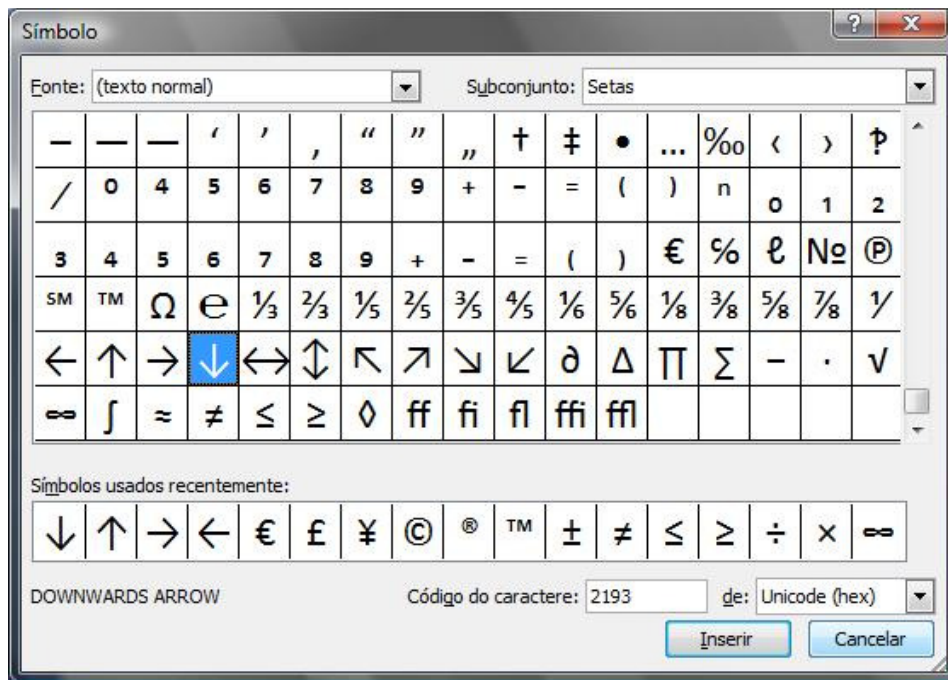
Símbolo

?

X

Fonte: (texto normal)

Subconjunto: Setas

| – | — | — | ‘ | ’ | ‚ | “ | ” | „ | † | ‡ | • | … | ‰ | ‹ | › | ‽ |
|---|---|---|---|---|---|---|---|---|---|---|---|---|---|---|---|---|
| ⁄ | $^0$ | $^4$ | $^5$ | $^6$ | $^7$ | $^8$ | $^9$ | $^+$ | $^-$ | $^=$ | $^($ | $^)$ | $^n$ | $_0$ | $_1$ | $_2$ |
| $_3$ | $_4$ | $_5$ | $_6$ | $_7$ | $_8$ | $_9$ | $_+$ | $_-$ | $_=$ | $_($ | $_)$ | € | ℅ | ℓ | № | ℗ |
| ℠ | ™ | Ω | ℮ | ⅓ | ⅔ | ⅕ | ⅖ | ⅗ | ⅘ | ⅙ | ⅚ | ⅛ | ⅜ | ⅝ | ⅞ | ⅟ |
| ← | ↑ | → | ↓ | ↔ | ↕ | ↖ | ↗ | ↘ | ↙ | ∂ | ∆ | ∏ | ∑ | − | ∙ | √ |
| ∞ | ∫ | ≈ | ≠ | ≤ | ≥ | ◊ | ﬀ | ﬁ | ﬂ | ﬃ | ﬄ | | | | | |

Símbolos usados recentemente:

| ↓ | ↑ | → | ← | € | £ | ¥ | © | ® | ™ | ± | ≠ | ≤ | ≥ | ÷ | × | ∞ |
|---|---|---|---|---|---|---|---|---|---|---|---|---|---|---|---|---|

DOWNWARDS ARROW

Código do caractere: 2193

de: Unicode (hex)

Inserir

Cancelar